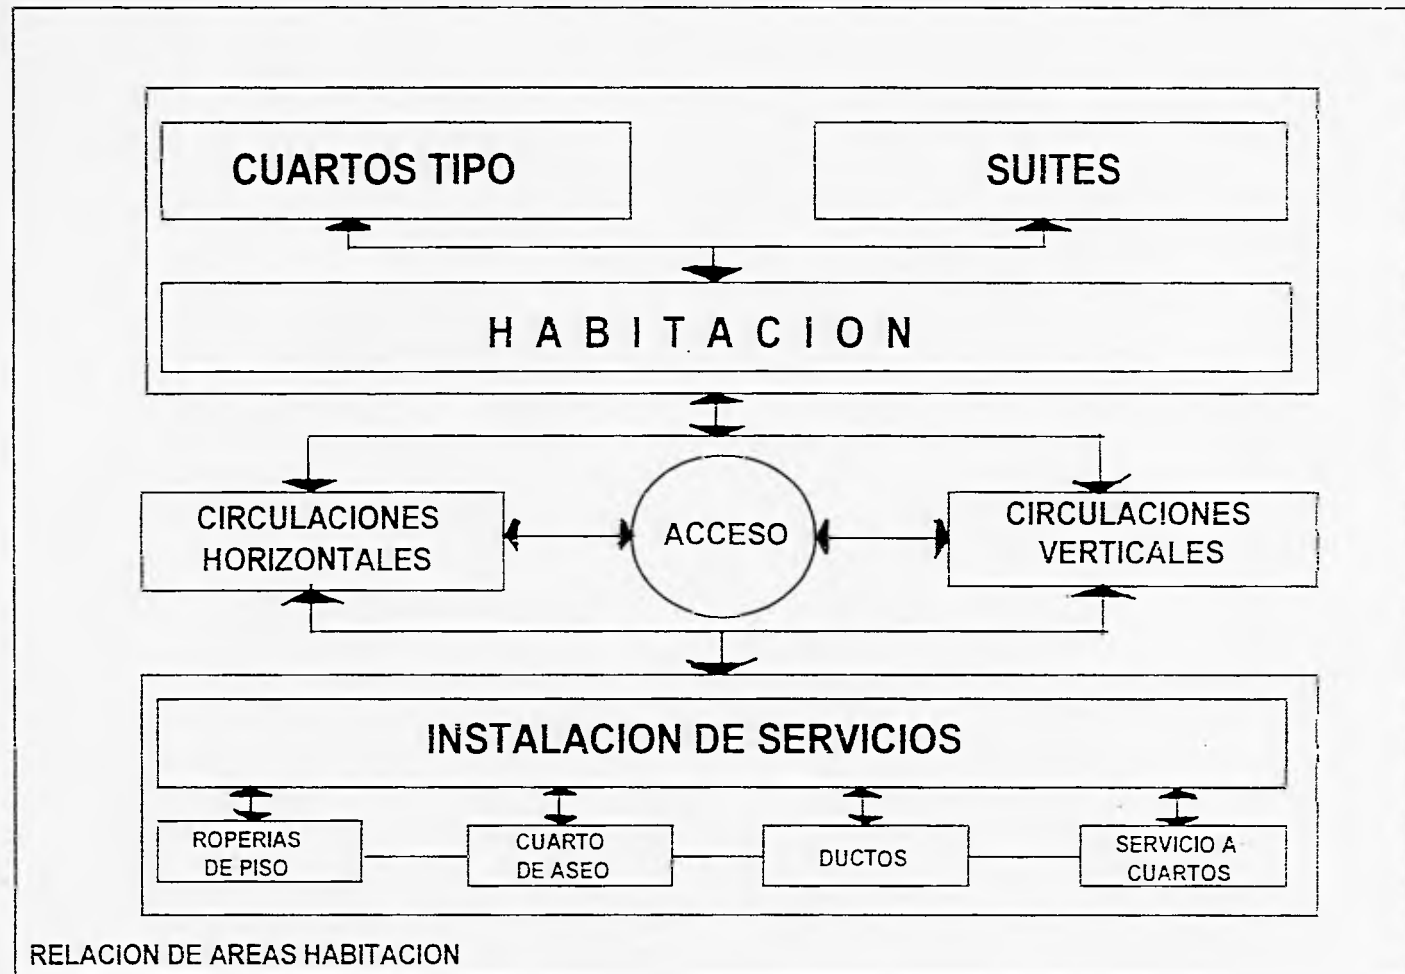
CUARTOS TIPO

SUITES

H A B I T A C I O N

CIRCULACIONES HORIZONTALES

ACCESO

CIRCULACIONES VERTICALES

INSTALACION DE SERVICIOS

ROPERIAS DE PISO

CUARTO DE ASEO

DUCTOS

SERVICIO A CUARTOS

RELACION DE AREAS HABITACION